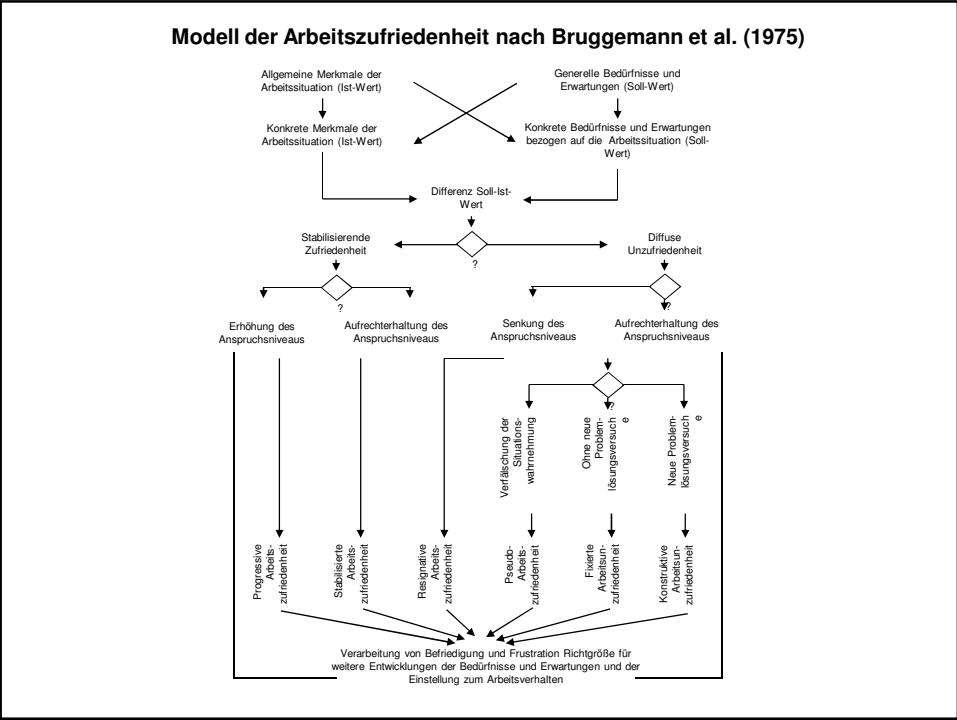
Modell der Arbeitszufriedenheit nach Bruggemann et al. (1975)

Allgemeine Merkmale der Arbeitssituation (Ist-Wert)

Generelle Bedürfnisse und Erwartungen (Soll-Wert)

Konkrete Merkmale der Arbeitssituation (Ist-Wert)

Konkrete Bedürfnisse und Erwartungen bezogen auf die Arbeitssituation (Soll-Wert)

Differenz Soll-Ist-Wert

Stabilisierende Zufriedenheit

?

Diffuse Unzufriedenheit

?

?

Erhöhung des Anspruchsniveaus

Aufrechterhaltung des Anspruchsniveaus

Senkung des Anspruchsniveaus

Aufrechterhaltung des Anspruchsniveaus

?

Verfälschung der Situationswahrnehmung

Ohne neue Problemlösungsversuche

Neue Problemlösungsversuche

Progressive Arbeitszufriedenheit

Stabilisierte Arbeitszufriedenheit

Resignative Arbeitszufriedenheit

Pseudo-Arbeitszufriedenheit

Fixierte Arbeitsunzufriedenheit

Konstruktive Arbeitsunzufriedenheit

Verarbeitung von Befriedigung und Frustration Richtgröße für weitere Entwicklungen der Bedürfnisse und Erwartungen und der Einstellung zum Arbeitsverhalten